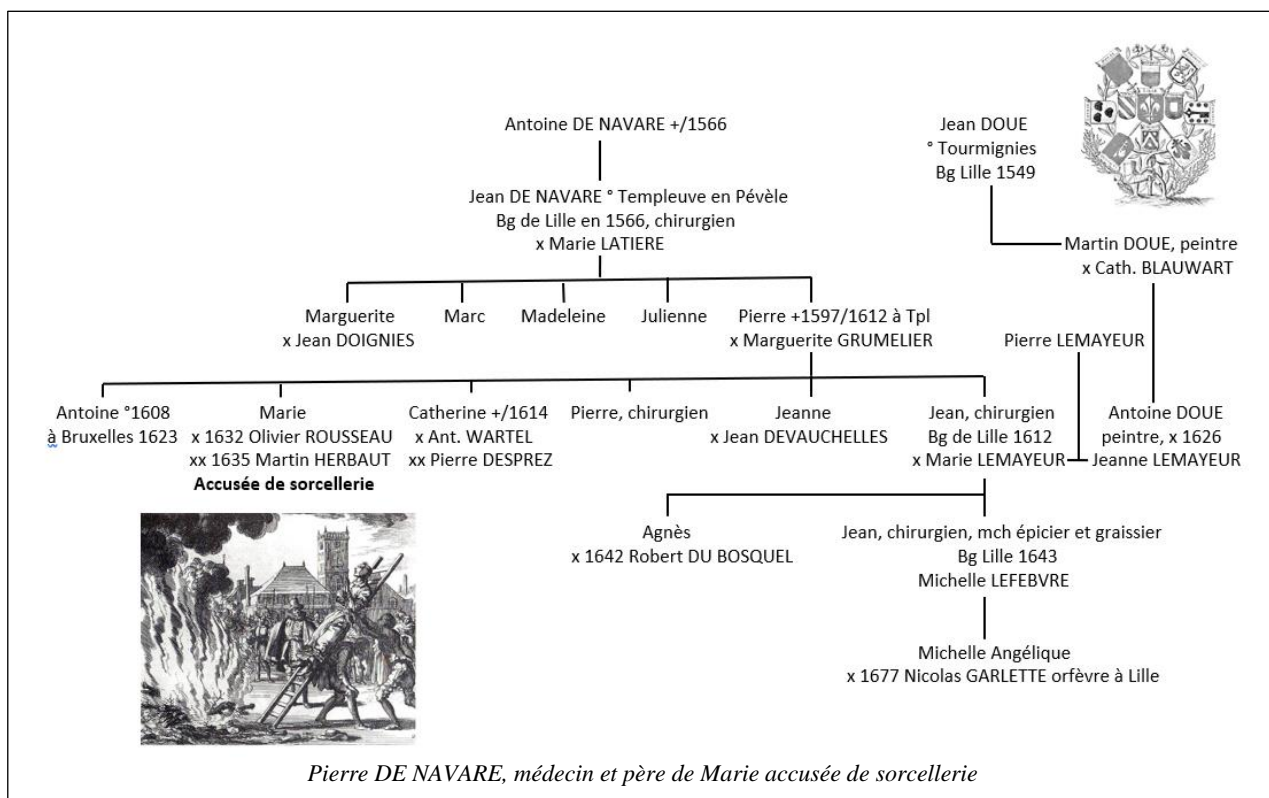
Antoine DE NAVARE +/1566

Jean DE NAVARE ° Templeuve en Pévèle
Bg de Lille en 1566, chirurgien
x Marie LATIERE

Jean DOUE
° Tourmignies
Bg Lille 1549

Martin DOUE, peintre
x Cath. BLAUWART

Marguerite
x Jean DOIGNIES

Marc

Madeleine

Julienne

Pierre +1597/1612 à Tpl
x Marguerite GRUMELIER

Pierre LEMAYEUR

Antoine °1608
à Bruxelles 1623

Marie
x 1632 Olivier ROUSSEAU
xx 1635 Martin HERBAUT
**Accusée de sorcellerie**

Catherine +/1614
x Ant. WARTEL
xx Pierre DESPREZ

Pierre, chirurgien

Jeanne
x Jean DEVAUCHELLES

Jean, chirurgien
Bg de Lille 1612
x Marie LEMAYEUR

Antoine DOUE
peintre, x 1626
Jeanne LEMAYEUR

Agnès
x 1642 Robert DU BOSQUEL

Jean, chirurgien, mch épicier et graissier
Bg Lille 1643
Michelle LEFEBVRE

Michelle Angélique
x 1677 Nicolas GARLETTE orfèvre à Lille

*Pierre DE NAVARE, médecin et père de Marie accusée de sorcellerie*